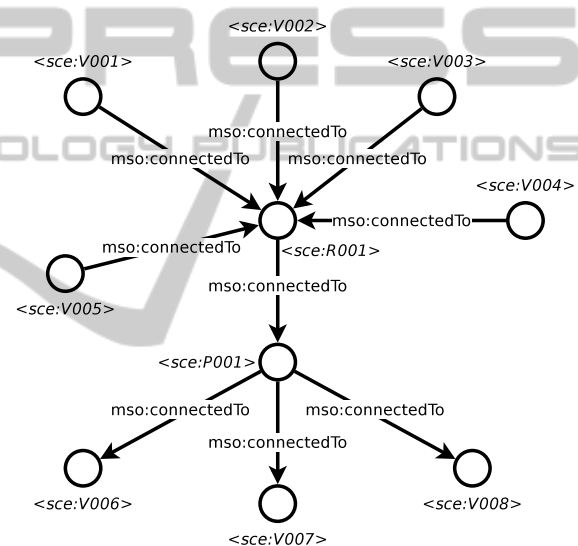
PRESS
OLOGY PUBLICATIONS

<sce:V002>
<sce:V001>
<sce:V003>
mso:connectedTo
mso:connectedTo
mso:connectedTo
<sce:V004>
mso:connectedTo
mso:connectedTo
<sce:R001>
<sce:V005>
mso:connectedTo
<sce:P001>
mso:connectedTo
mso:connectedTo
mso:connectedTo
<sce:V006>
<sce:V008>
<sce:V007>